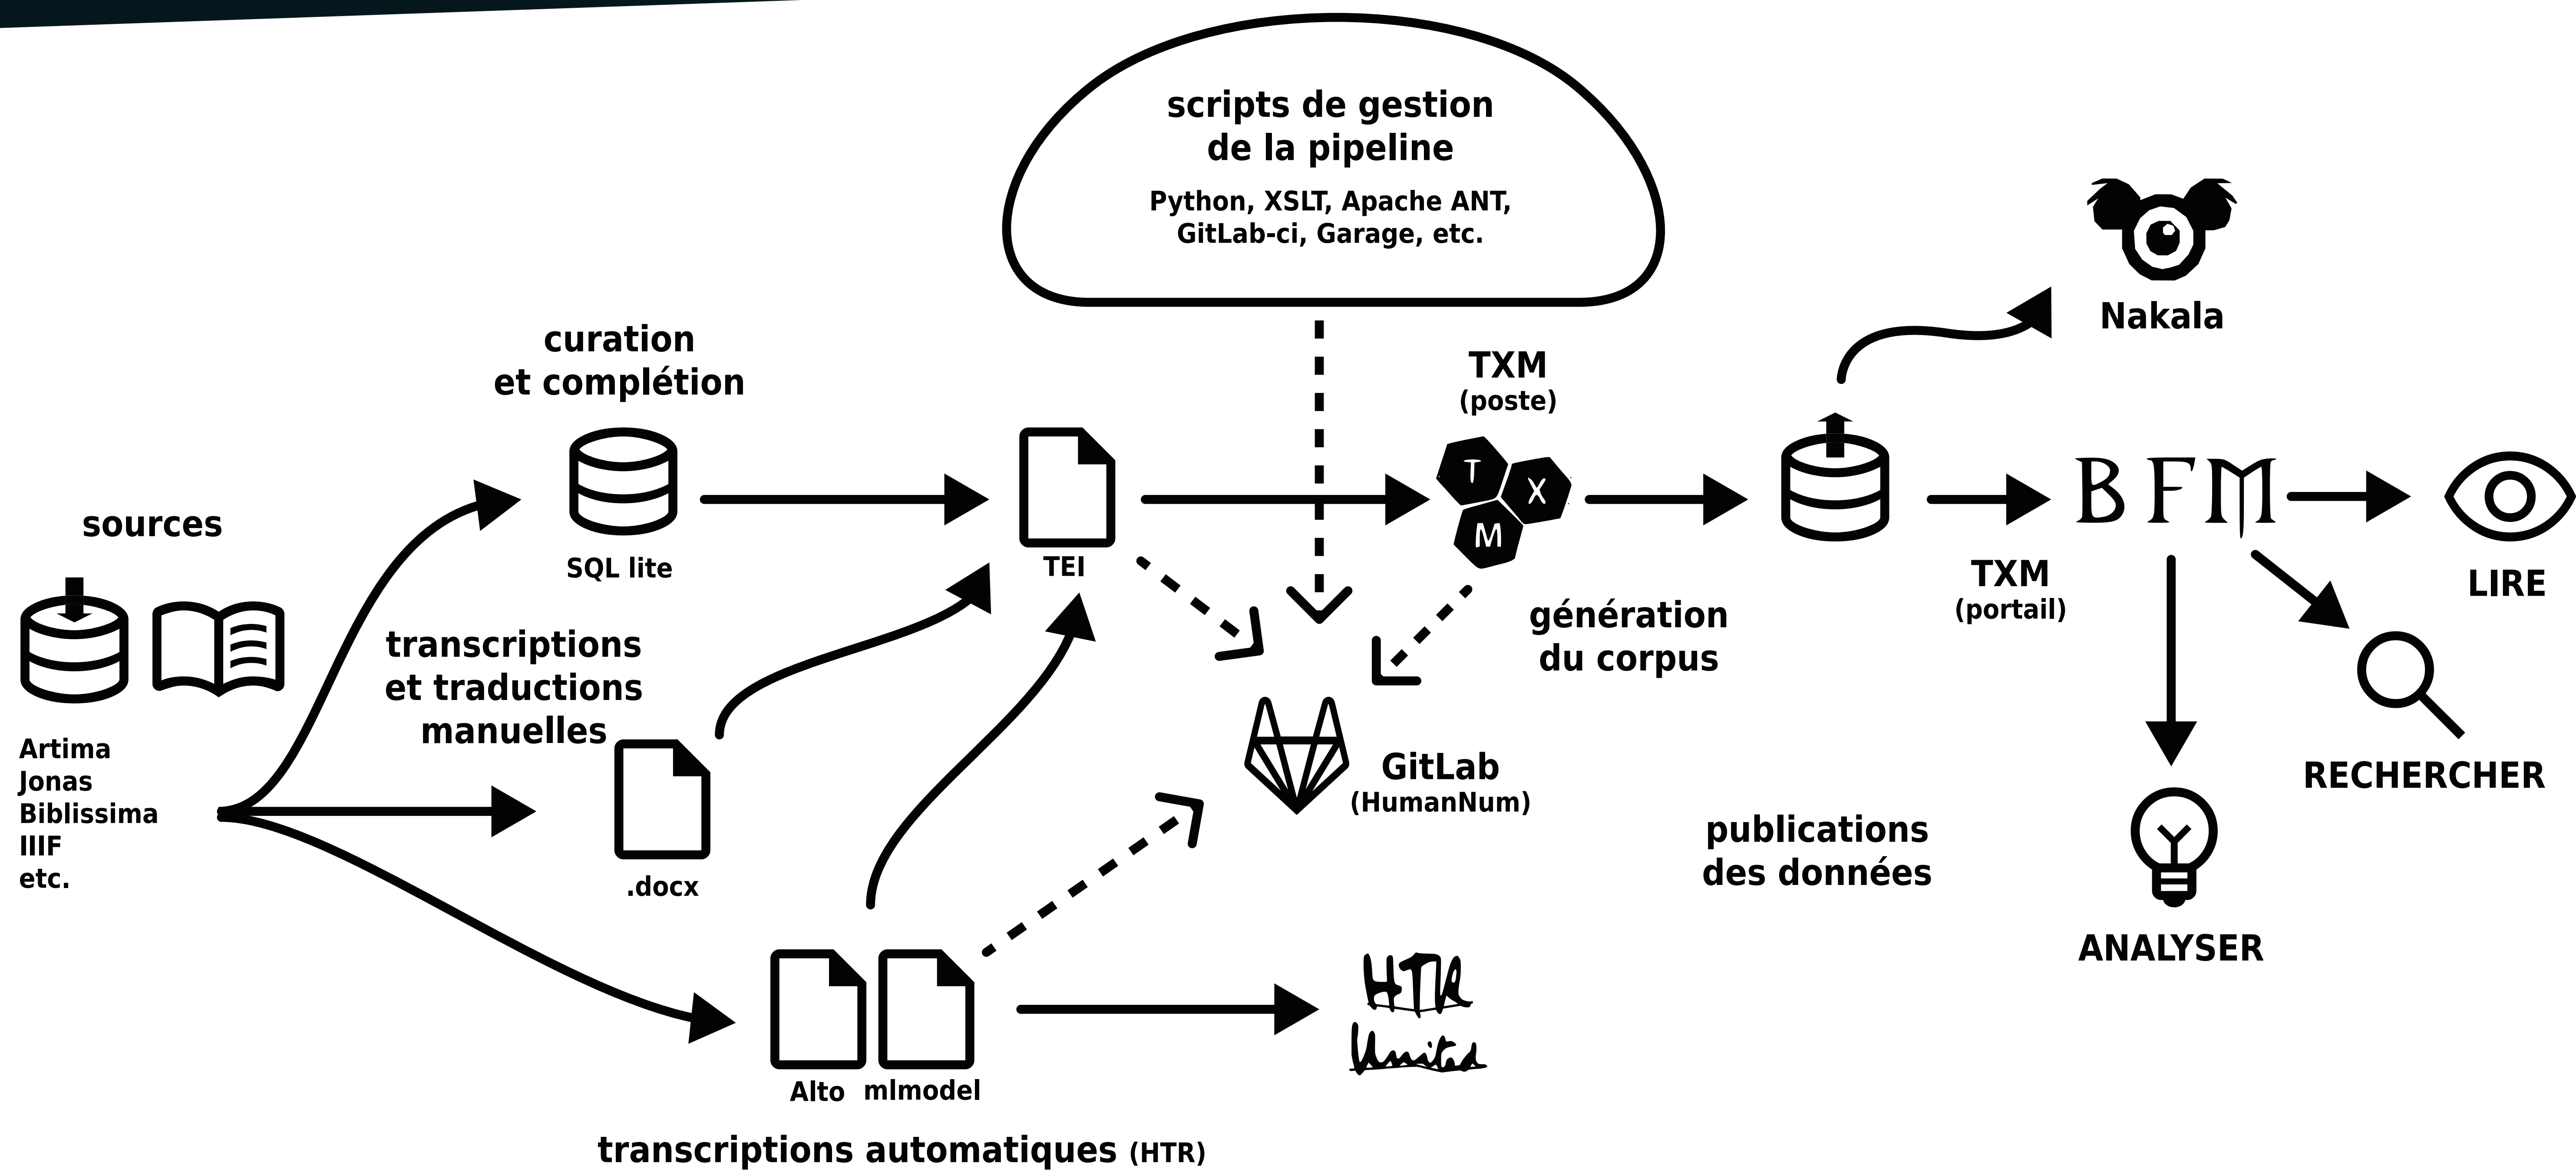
scripts de gestion de la pipeline

Python, XSLT, Apache ANT, GitLab-ci, Garage, etc.

Nakala

curation et complétion

TXM (poste)

T X M

sources

SQL lite

TEI

BFM

LIRE

TXM (portail)

génération du corpus

transcriptions et traductions manuelles

RECHERCHER

Artima
Jonas
Biblissima
IIIF
etc.

GitLab (HumanNum)

.docx

publications des données

ANALYSER

HTR United

Alto mlmodel

transcriptions automatiques (HTR)